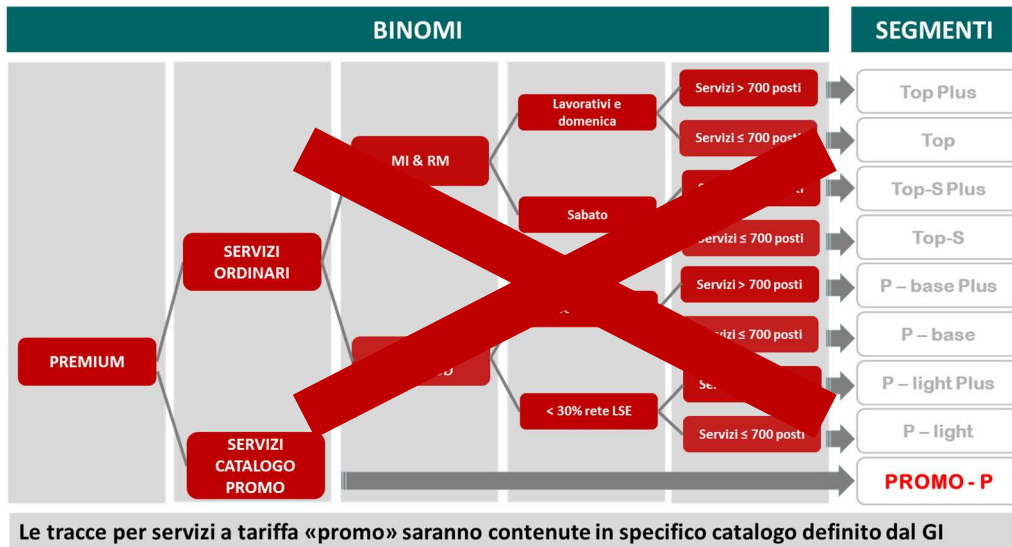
BINOMI

SEGMENTI

PREMIUM

SERVIZI ORDINARI

SERVIZI CATALOGO PROMO

MI & RM

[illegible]D

Lavorativi e domenica

Sabato

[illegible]

< 30% rete LSE

Servizi > 700 posti

Servizi ≤ 700 posti

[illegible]

Servizi ≤ 700 posti

Servizi > 700 posti

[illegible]vizi ≤ 700 posti

Ser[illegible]

Servizi ≤ 700 posti

Top Plus

Top

Top-S Plus

Top-S

P – base Plus

P – base

P – light Plus

P – light

PROMO - P

Le tracce per servizi a tariffa «promo» saranno contenute in specifico catalogo definito dal GI